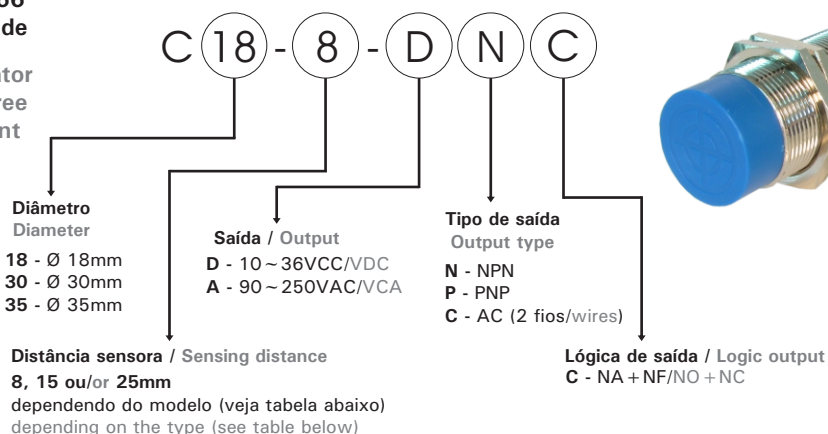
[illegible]
de

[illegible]tor
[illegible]ree
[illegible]nt

C 18 - 8 - D N C

Diâmetro
Diameter
18 - Ø 18mm
30 - Ø 30mm
35 - Ø 35mm

Saída / Output
D - 10 ~ 36VCC/VDC
A - 90 ~ 250VAC/VCA

Tipo de saída
Output type
N - NPN
P - PNP
C - AC (2 fios/wires)

Distância sensora / Sensing distance
8, 15 ou/or 25mm
dependendo do modelo (veja tabela abaixo)
depending on the type (see table below)

Lógica de saída / Logic output
C - NA + NF/NO + NC